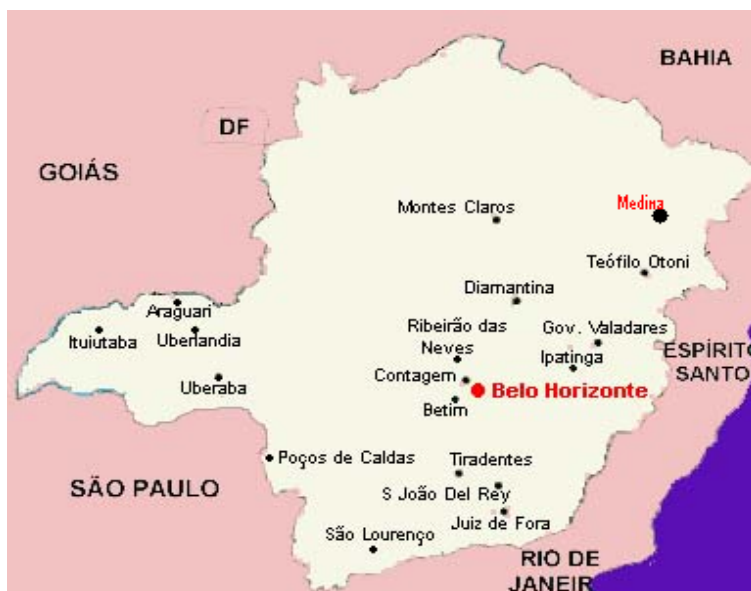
BAHIA

DF

GOIÁS

Montes Claros

Medina

Teófilo Otoni

Diamantina

Araguari

Ituiutaba

Uberlandia

Ribeirão das Neves

Gov. Valadares

Ipatinga

ESPÍRITO SANTO

Uberaba

Contagem

Belo Horizonte

Betim

Poços de Caldas

Tiradentes

SÃO PAULO

S João Del Rey

Juiz de Fora

São Lourenço

RIO DE JANEIR